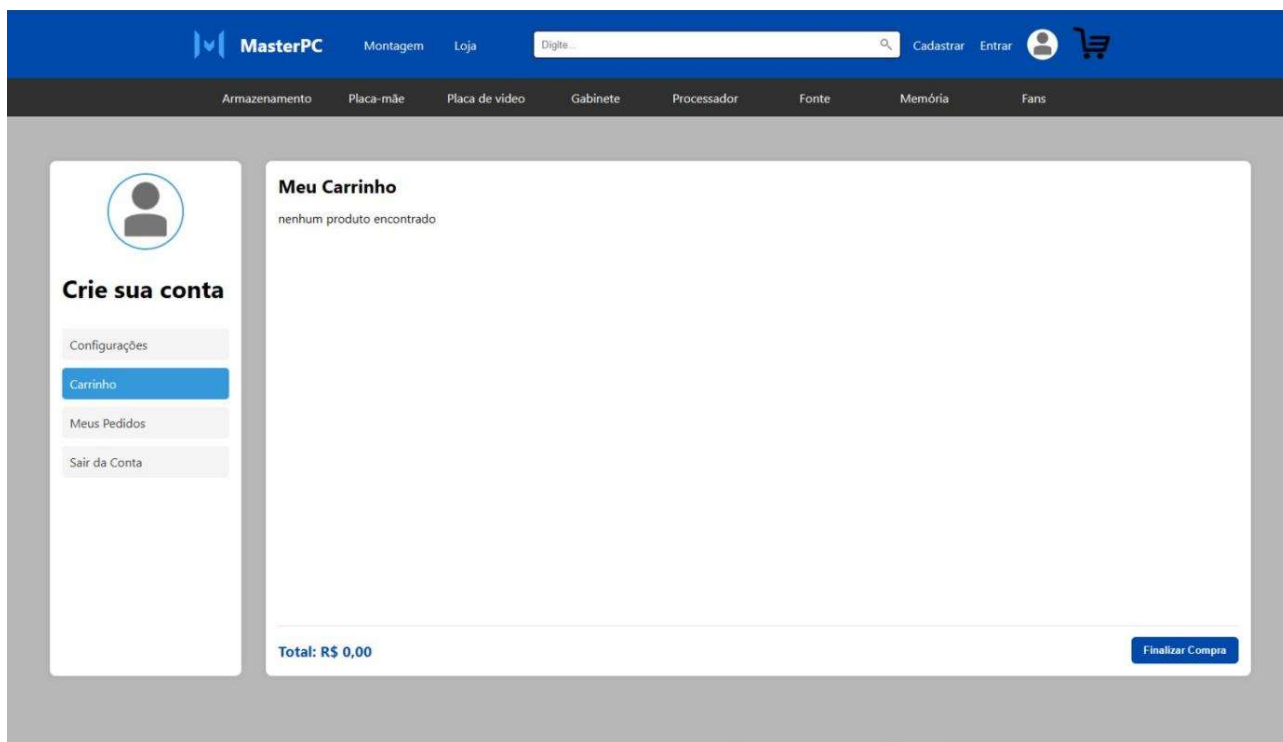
MasterPC Montagem Loja Digite... Cadastrar Entrar

Armazenamento Placa-mãe Placa de video Gabinete Processador Fonte Memória Fans

Crie sua conta

Configurações

Carrinho

Meus Pedidos

Sair da Conta

Meu Carrinho

nenhum produto encontrado

Total: R$ 0,00

Finalizar Compra